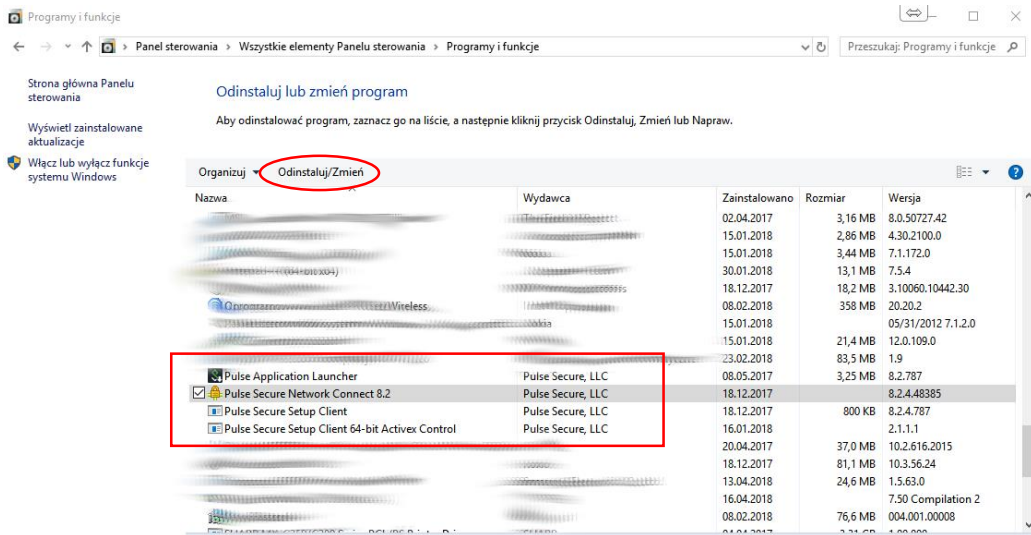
Programy i funkcje

Panel sterowania > Wszystkie elementy Panelu sterowania > Programy i funkcje

Przeszukaj: Programy i funkcje

Strona główna Panelu sterowania

Wyświetl zainstalowane aktualizacje

Włącz lub wyłącz funkcje systemu Windows

Odinstaluj lub zmień program

Aby odinstalować program, zaznacz go na liście, a następnie kliknij przycisk Odinstaluj, Zmień lub Napraw.

Organizuj ▾ Odinstaluj/Zmień

| Nazwa | Wydawca | Zainstalowano | Rozmiar | Wersja |
|---|---|---|---|---|
| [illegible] | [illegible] | 02.04.2017 | 3,16 MB | 8.0.50727.42 |
| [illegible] | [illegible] | 15.01.2018 | 2,86 MB | 4.30.2100.0 |
| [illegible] | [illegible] | 15.01.2018 | 3,44 MB | 7.1.172.0 |
| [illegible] | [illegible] | 30.01.2018 | 13,1 MB | 7.5.4 |
| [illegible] | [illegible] | 18.12.2017 | 18,2 MB | 3.10060.10442.30 |
| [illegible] Wireless | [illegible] | 08.02.2018 | 358 MB | 20.20.2 |
| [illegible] | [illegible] | 15.01.2018 | | 05/31/2012 7.1.2.0 |
| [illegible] | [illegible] | 15.01.2018 | 21,4 MB | 12.0.109.0 |
| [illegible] | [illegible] | 23.02.2018 | 83,5 MB | 1.9 |
| Pulse Application Launcher | Pulse Secure, LLC | 08.05.2017 | 3,25 MB | 8.2.787 |
| Pulse Secure Network Connect 8.2 | Pulse Secure, LLC | 18.12.2017 | | 8.2.4.48385 |
| Pulse Secure Setup Client | Pulse Secure, LLC | 18.12.2017 | 800 KB | 8.2.4.787 |
| Pulse Secure Setup Client 64-bit Activex Control | Pulse Secure, LLC | 16.01.2018 | | 2.1.1.1 |
| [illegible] | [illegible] | 20.04.2017 | 37,0 MB | 10.2.616.2015 |
| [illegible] | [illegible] | 18.12.2017 | 81,1 MB | 10.3.56.24 |
| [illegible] | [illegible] | 13.04.2018 | 24,6 MB | 1.5.63.0 |
| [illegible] | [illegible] | 16.04.2018 | | 7.50 Compilation 2 |
| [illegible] | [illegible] | 08.02.2018 | 76,6 MB | 004.001.00008 |